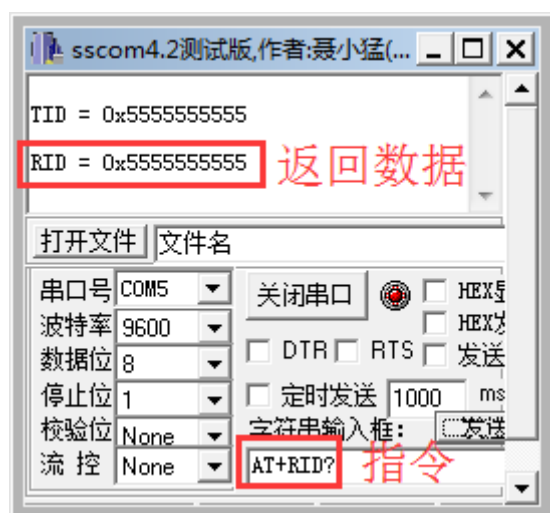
sscom4.2测试版,作者:聂小猛(...

TID = 0x5555555555

RID = 0x5555555555

返回数据

打开文件 文件名

串口号 COM5

波特率 9600

数据位 8

停止位 1

校验位 None

流 控 None

关闭串口

HEX显

HEX发

DTR RTS 发送

定时发送 1000 ms

字符串输入框: 发送

AT+RID?

指令